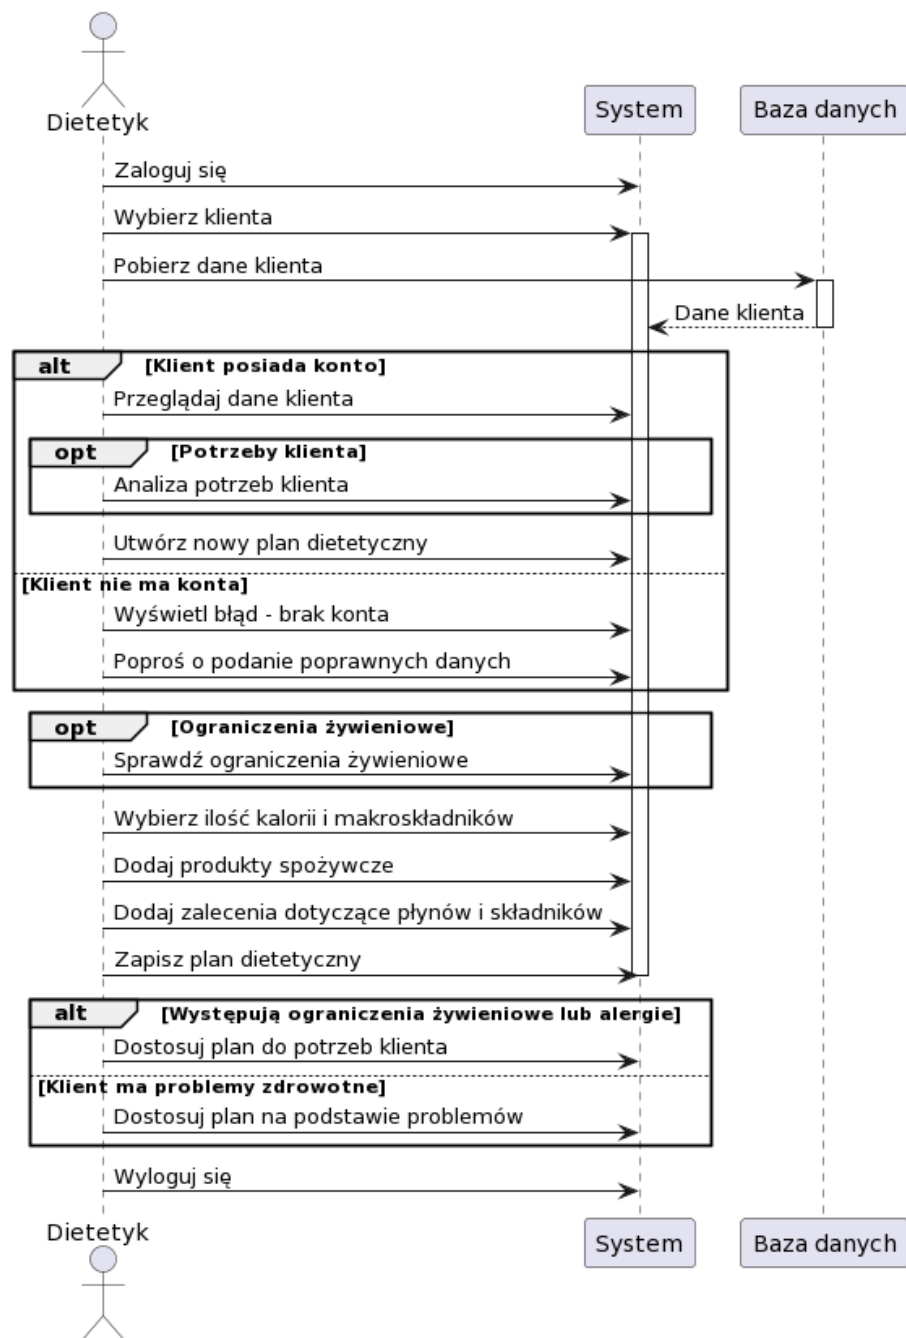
Dietetyk

System

Baza danych

Zaloguj się

Wybierz klienta

Pobierz dane klienta

Dane klienta

alt [Klient posiada konto]

Przeglądaj dane klienta

opt [Potrzeby klienta]

Analiza potrzeb klienta

Utwórz nowy plan dietetyczny

[Klient nie ma konta]

Wyświetl błąd - brak konta

Poproś o podanie poprawnych danych

opt [Ograniczenia żywieniowe]

Sprawdź ograniczenia żywieniowe

Wybierz ilość kalorii i makroskładników

Dodaj produkty spożywcze

Dodaj zalecenia dotyczące płynów i składników

Zapisz plan dietetyczny

alt [Występują ograniczenia żywieniowe lub alergie]

Dostosuj plan do potrzeb klienta

[Klient ma problemy zdrowotne]

Dostosuj plan na podstawie problemów

Wyloguj się

Dietetyk

System

Baza danych